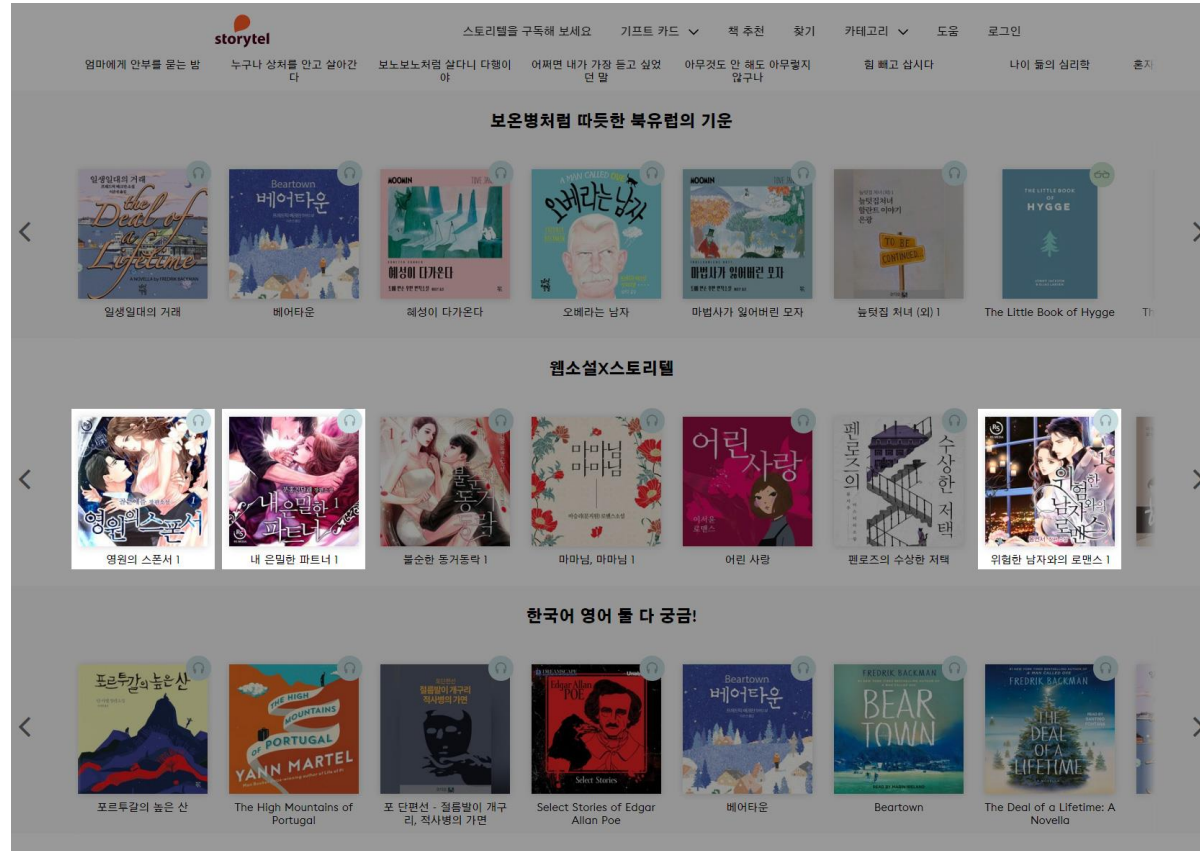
storytel

스토리텔을 구독해 보세요 기프트 카드 책 추천 찾기 카테고리 도움 로그인

엄마에게 안부를 묻는 밤 누구나 상처를 안고 살아간다 보노보노처럼 살다니 다행이야 어쩌면 내가 가장 듣고 싶었던 말 아무것도 안 해도 아무렇지 않구나 힘 빼고 삽시다 나이 듦의 심리학 혼자

보온병처럼 따듯한 북유럽의 기운

일생일대의 거래
베어타운
혜성이 다가온다
오베라는 남자
마법사가 잃어버린 모자
늦텃집 처녀 (외) 1
The Little Book of Hygge

웹소설X스토리텔

영원의 스폰서 1
내 은밀한 파트너 1
불순한 동거동락 1
마마님, 마마님 1
어린 사랑
펜로즈의 수상한 저택
위험한 남자와의 로맨스 1

한국어 영어 둘 다 궁금!

포르투갈의 높은 산
The High Mountains of Portugal
포 단편선 - 절름발이 개구리, 적사병의 가면
Select Stories of Edgar Allan Poe
베어타운
Beartown
The Deal of a Lifetime: A Novella